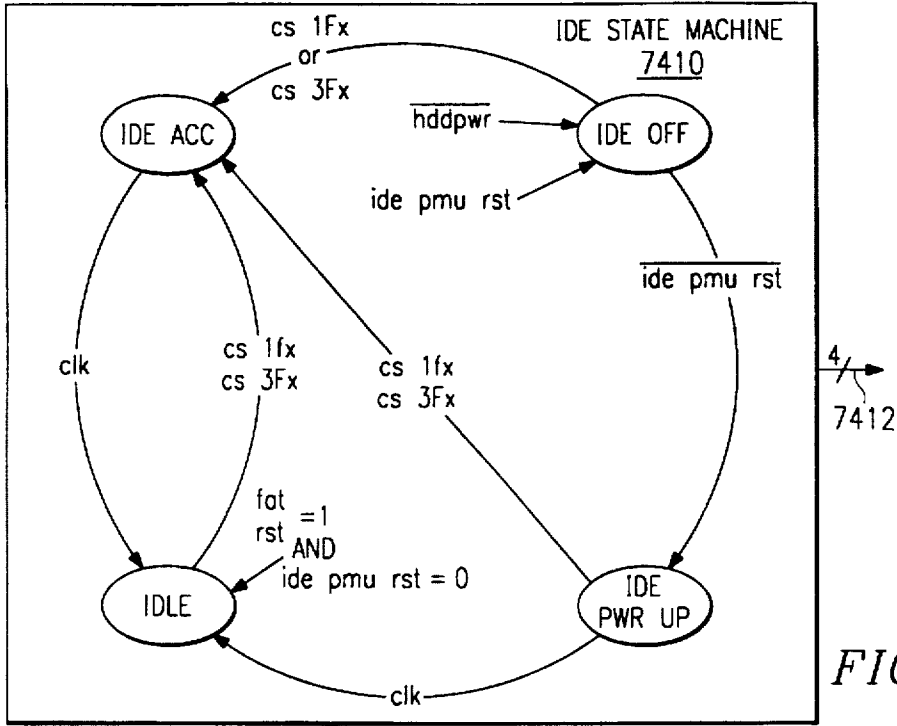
IDE STATE MACHINE
7410

cs 1Fx
or
cs 3Fx

IDE ACC

$\overline{\text{hddpwr}}$

IDE OFF

ide pmu rst

$\overline{\text{ide pmu rst}}$

clk

cs 1fx
cs 3Fx

cs 1fx
cs 3Fx

4
7412

fat
rst
=1
AND
ide pmu rst = 0

IDLE

IDE
PWR UP

clk

FI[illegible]